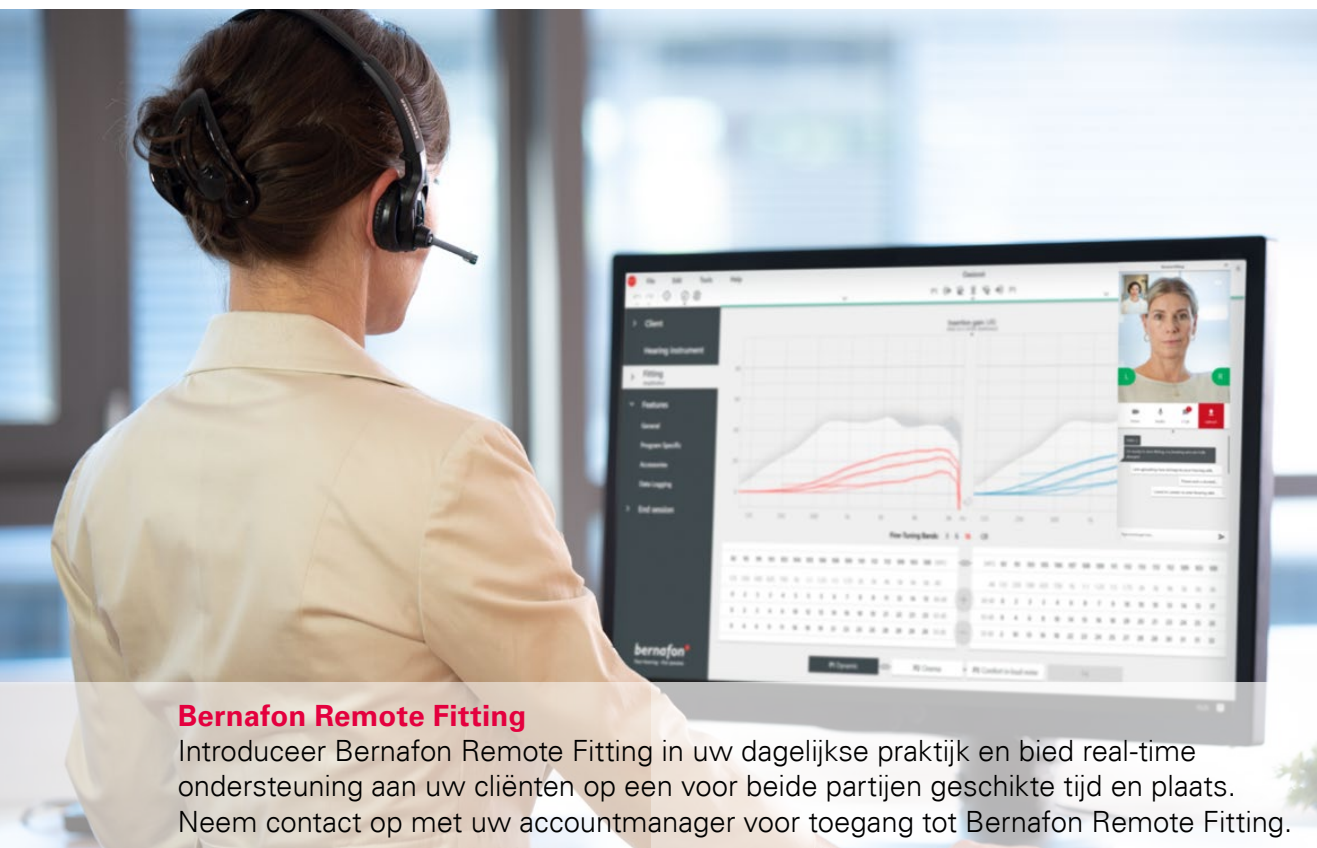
Bernafon Remote Fitting

Introduceer Bernafon Remote Fitting in uw dagelijkse praktijk en bied real-time ondersteuning aan uw cliënten op een voor beide partijen geschikte tijd en plaats. Neem contact op met uw accountmanager voor toegang tot Bernafon Remote Fitting.

File Edit Tools Help

Client

Hearing instrument

Fitting

Features

General

Program Specific

Accessories

Data Logging

End session

Fine-Tuning Bands

bernafon